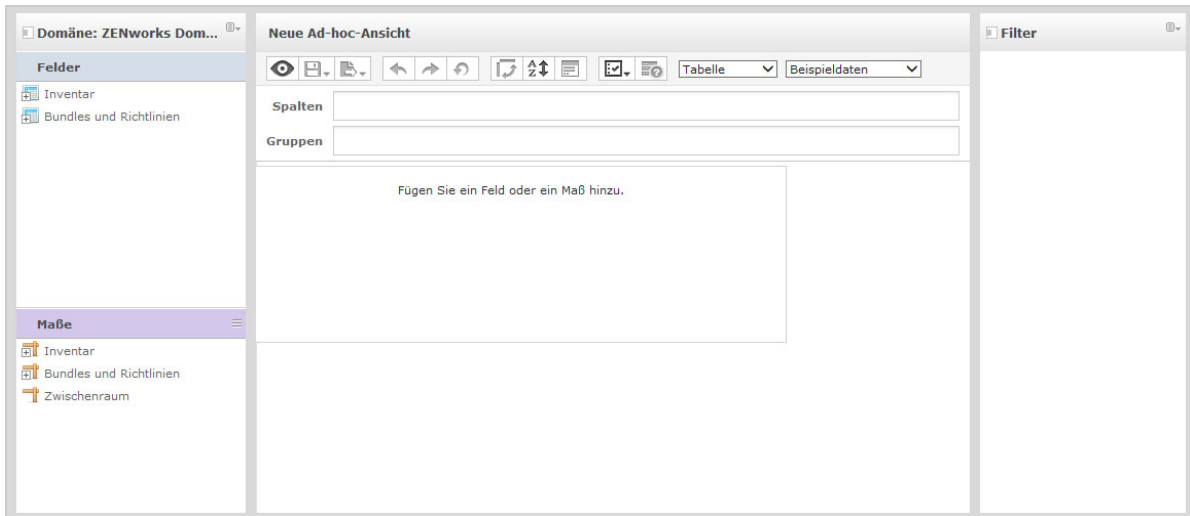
Domäne: ZENworks Dom...

Felder

Inventar

Bundles und Richtlinien

Maße

Inventar

Bundles und Richtlinien

Zwischenraum

Neue Ad-hoc-Ansicht

Tabelle

Beispieldaten

Spalten

Gruppen

Fügen Sie ein Feld oder ein Maß hinzu.

Filter